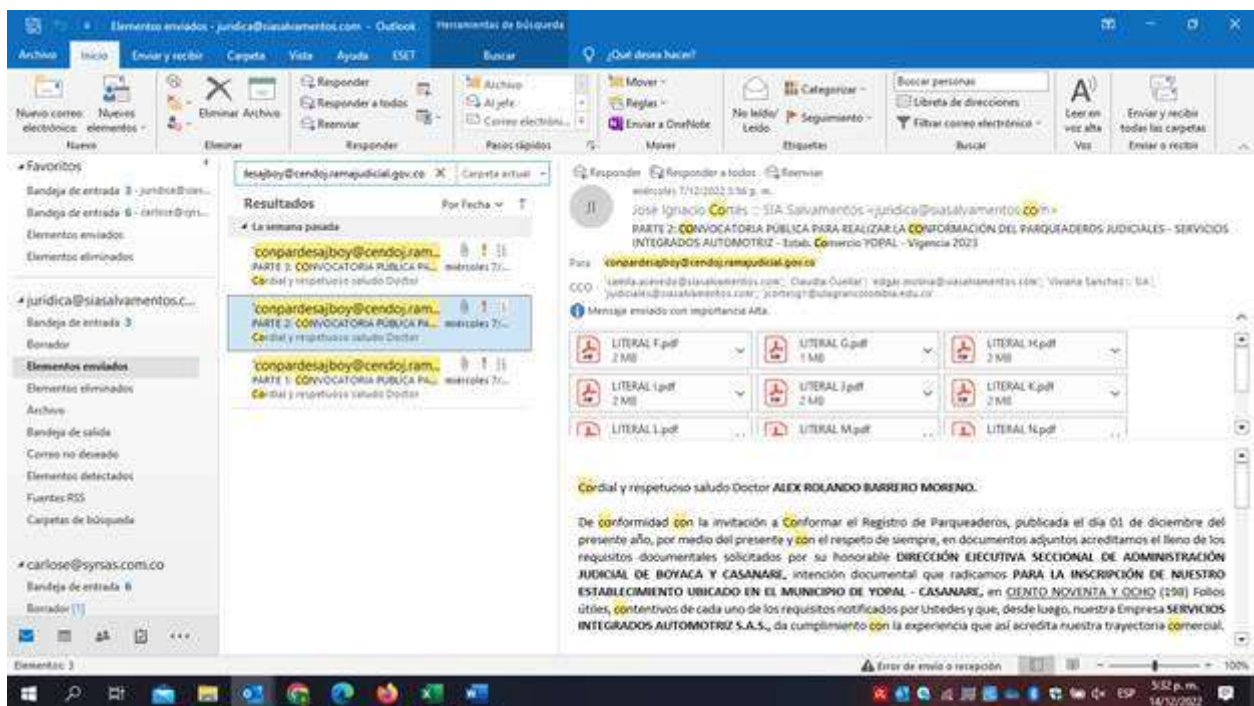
Elementos enviados - juridica@siasalvamentos.com - Outlook Herramientas de búsqueda

Archivo Inicio Enviar y recibir Carpeta Vista Ayuda ESET Buscar ¿Qué desea hacer?

Nuevo correo electrónico Nuevos elementos Nuevo Eliminar Archivo Eliminar Responder Responder a todos Reenviar Responder Archivo Al jefe Correo electróni... Pasos rápidos Mover Reglas Enviar a OneNote Mover No leído/Leído Categorizar Seguimiento Etiquetas Buscar personas Libreta de direcciones Filtrar correo electrónico Buscar Leer en voz alta Voz Enviar y recibir todas las carpetas Enviar y recibir

Favoritos
Bandeja de entrada 3 - juridica@sias...
Bandeja de entrada 6 - carlose@sys...
Elementos enviados
Elementos eliminados

juridica@siasalvamentos.c...
Bandeja de entrada 3
Borrador
Elementos enviados
Elementos eliminados
Archivo
Bandeja de salida
Correo no deseado
Elementos detectados
Fuentes RSS
Carpetas de búsqueda

carlose@syrsas.com.co
Bandeja de entrada 6
Borrador [1]

fesajboy@cendoj.ramajudicial.gov.co X Carpeta actual
Resultados Por Fecha
La semana pasada
conpardesajboy@cendoj.ram...
PARTE 3: CONVOCATORIA PUBLICA PA... miércoles 7/...
Cordial y respetuoso saludo Doctor
conpardesajboy@cendoj.ram...
PARTE 2: CONVOCATORIA PUBLICA PA... miércoles 7/...
Cordial y respetuoso saludo Doctor
conpardesajboy@cendoj.ram...
PARTE 1: CONVOCATORIA PUBLICA PA... miércoles 7/...
Cordial y respetuoso saludo Doctor

Responder Responder a todos Reenviar
miércoles 7/12/2022 3:56 p. m.
Jose Ignacio Cortés :: SIA Salvamentos <juridica@siasalvamentos.com>
PARTE 2: CONVOCATORIA PÚBLICA PARA REALIZAR LA CONFORMACIÓN DEL PARQUEADEROS JUDICIALES - SERVICIOS INTEGRADOS AUTOMOTRIZ - Estab. Comercio YOPAL - Vigencia 2023
Para conpardesajboy@cendoj.ramajudicial.gov.co
CCO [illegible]
Mensaje enviado con importancia Alta.

LITERAL F.pdf 2 MB LITERAL G.pdf 1 MB LITERAL H.pdf 2 MB
LITERAL I.pdf 2 MB LITERAL J.pdf 2 MB LITERAL K.pdf 2 MB
LITERAL L.pdf LITERAL M.pdf LITERAL N.pdf

Cordial y respetuoso saludo Doctor ALEX ROLANDO BARRERO MORENO.

De conformidad con la invitación a Conformar el Registro de Parqueaderos, publicada el día 01 de diciembre del presente año, por medio del presente y con el respeto de siempre, en documentos adjuntos acreditamos el lleno de los requisitos documentales solicitados por su honorable DIRECCIÓN EJECUTIVA SECCIONAL DE ADMINISTRACIÓN JUDICIAL DE BOYACA Y CASANARE, intención documental que radicamos PARA LA INSCRIPCIÓN DE NUESTRO ESTABLECIMIENTO UBICADO EN EL MUNICIPIO DE YOPAL - CASANARE, en CIENTO NOVENTA Y OCHO (198) Folios útiles, contentivos de cada uno de los requisitos notificados por Ustedes y que, desde luego, nuestra Empresa SERVICIOS INTEGRADOS AUTOMOTRIZ S.A.S., da cumplimiento con la experiencia que así acredita nuestra trayectoria comercial.

Elementos: 3 Error de envío o recepción 100%
ESP 3:32 p. m. 14/12/2022